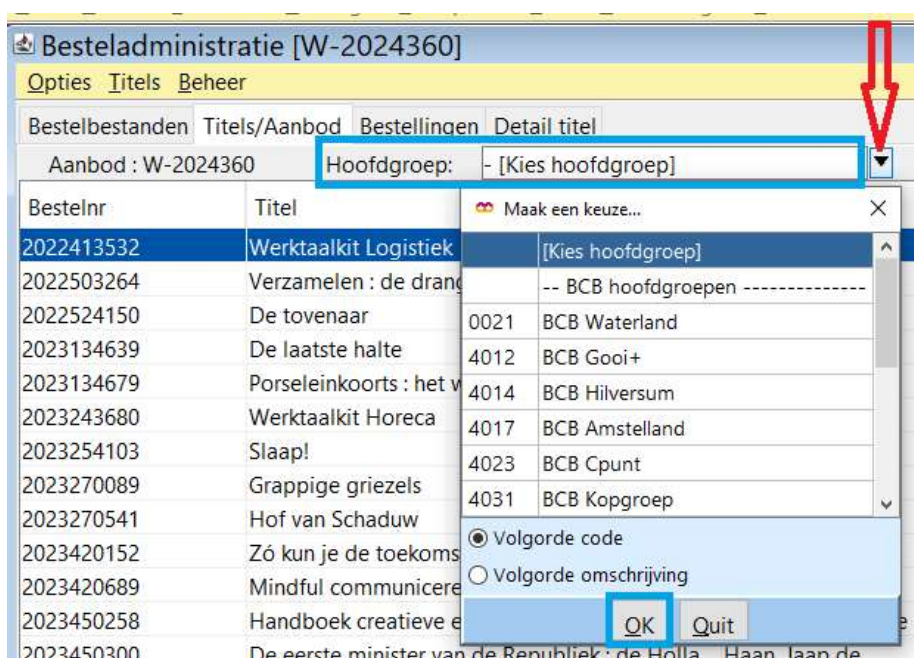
Besteladministratie [W-2024360]

Opties Titels Beheer

Bestelbestanden Titels/Aanbod Bestellingen Detail titel

Aanbod : W-2024360 Hoofdgroep: - [Kies hoofdgroep]

| Bestelnr | Titel |
|---|---|
| 2022413532 | Werktaalkit Logistiek |
| 2022503264 | Verzamelen : de drang |
| 2022524150 | De tovenaar |
| 2023134639 | De laatste halte |
| 2023134679 | Porseleinkoorts : het v |
| 2023243680 | Werktaalkit Horeca |
| 2023254103 | Slaap! |
| 2023270089 | Grappige griezels |
| 2023270541 | Hof van Schaduw |
| 2023420152 | Zó kun je de toekoms |
| 2023420689 | Mindful communicere |
| 2023450258 | Handboek creatieve e |
| 2023450300 | De eerste minister van de Republiek : de Holla... Haan, Jaap de |

Maak een keuze...

| | |
|---|---|
| | [Kies hoofdgroep] |
| | -- BCB hoofdgroepen -------------- |
| 0021 | BCB Waterland |
| 4012 | BCB Gooi+ |
| 4014 | BCB Hilversum |
| 4017 | BCB Amstelland |
| 4023 | BCB Cpunt |
| 4031 | BCB Kopgroep |

Volgorde code

Volgorde omschrijving

OK Quit